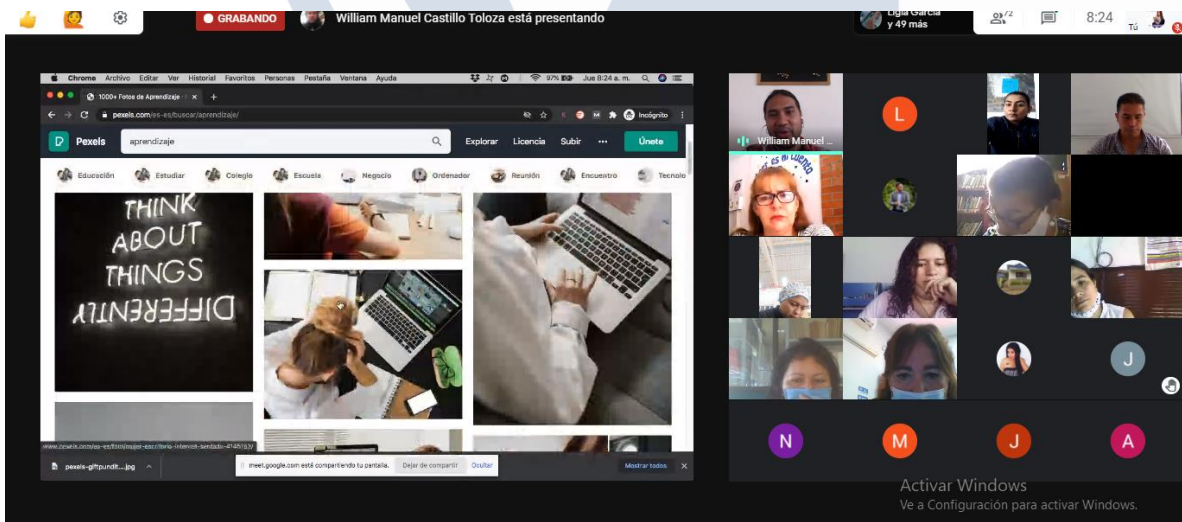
GRABANDO William Manuel Castillo Toloza está presentando

Ligia García y 49 más

72

8:24 Tú

Chrome Archivo Editar Ver Historial Favoritos Personas Pestaña Ventana Ayuda

97% Jue 8:24 a. m.

1000+ Fotos de Aprendizaje

pexels.com/es-es/buscar/aprendizaje/

Incógnito

Pexels aprendizaje Explorar Licencia Subir ··· Únete

Educación Estudiar Colegio Escuela Negocio Ordenador Reunión Encuentro Tecnolo

THINK ABOUT THINGS DIFFERENTLY

www.pexels.com/es-es/foto/mujer-escribiendo-internet-sentado-4145153/

pexels-giftpundit....jpg

meet.google.com está compartiendo tu pantalla. Dejar de compartir Ocultar

Mostrar todos

William Manuel ...

L

J

N M J A

Activar Windows
Ve a Configuración para activar Windows.